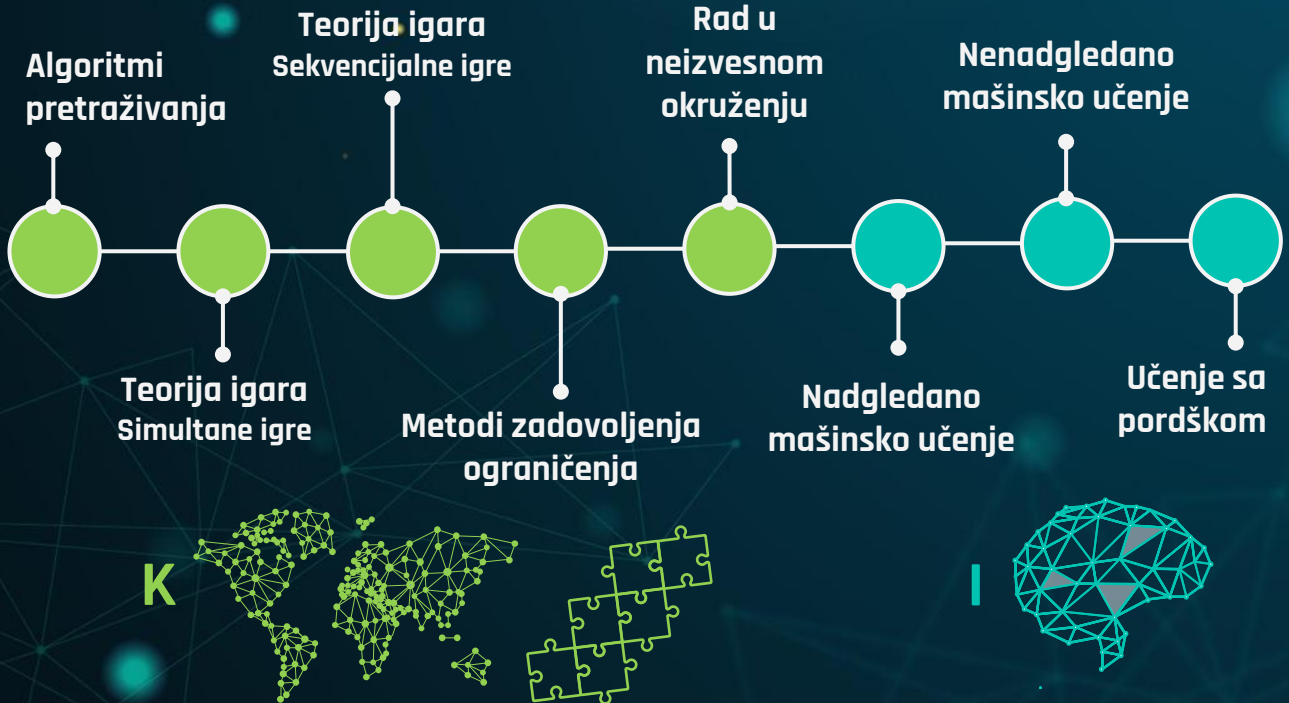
Algoritmi pretraživanja

Teorija igara
Simultane igre

Teorija igara
Sekvencijalne igre

Metodi zadovoljenja ograničenja

Rad u neizvesnom okruženju

Nadgledano mašinsko učenje

Nenadgledano mašinsko učenje

Učenje sa pordškom

K

I